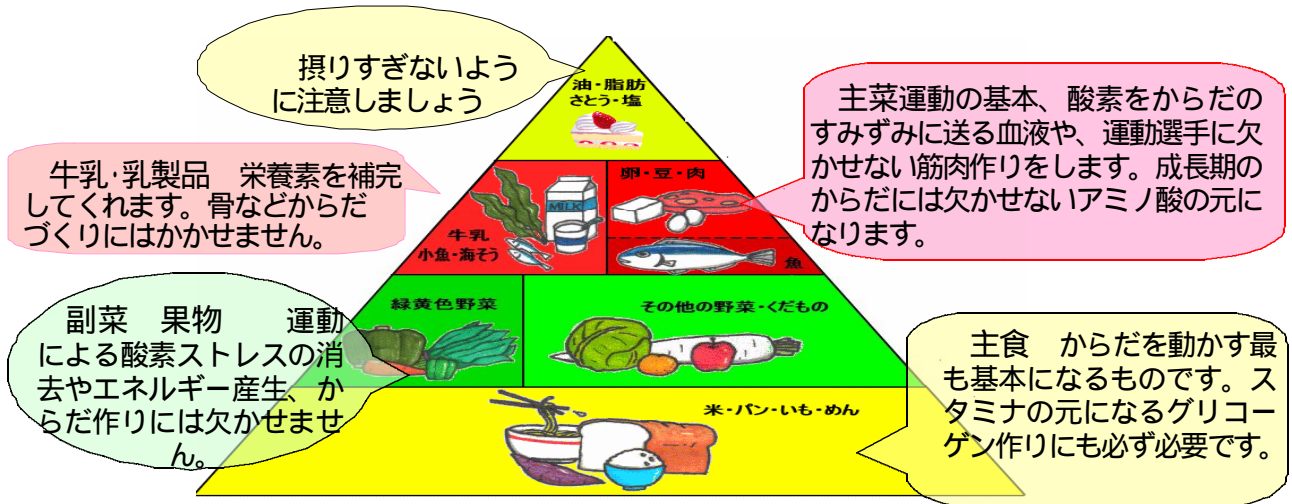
摂りすぎないように注意しましょう

油・脂肪
さとう・塩

牛乳·乳製品　栄養素を補完してくれます。骨などからだづくりにはかかせません。

主菜運動の基本、酸素をからだのすみずみに送る血液や、運動選手に欠かせない筋肉作りをします。成長期のからだには欠かせないアミノ酸の元になります。

卵・豆・肉

MILK

牛乳
小魚・海そう

魚

緑黄色野菜

その他の野菜・くだもの

副菜　果物　運動による酸素ストレスの消去やエネルギー産生、からだ作りには欠かせません。

主食　からだを動かす最も基本になるものです。スタミナの元になるグリコーゲン作りにも必ず必要です。

米・パン・いも・めん